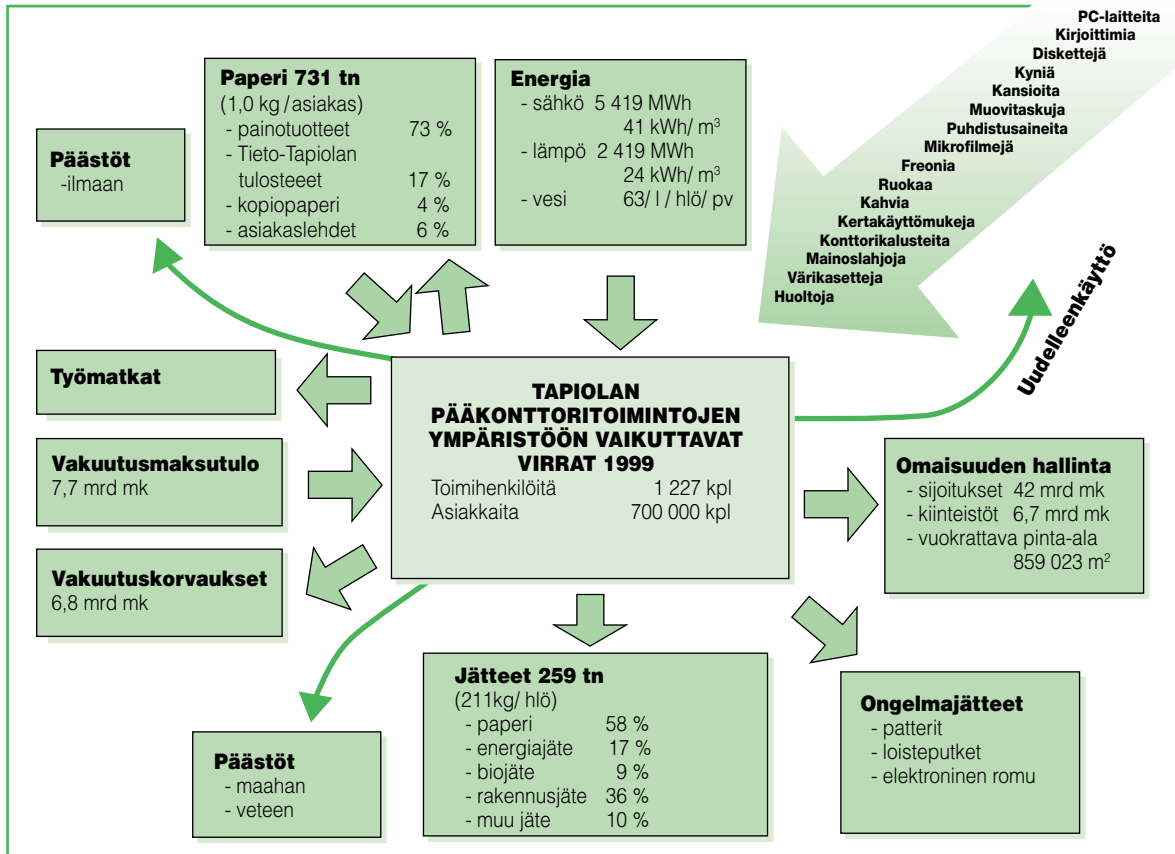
PC-laitteita
Kirjoittimia
Disketteja
Kyniä
Kansioita
Muovitaskuja
Puhdistusaineita
Mikrofilmejä
Freonia
Ruokaa
Kahvia
Kertakäyttömukeja
Konttorikalusteita
Mainoslahjoja
Värikasetteja
Huoltoja

Uudelleenkäyttö

Paperi 731 tn
(1,0 kg / asiakas)
- painotuotteet 73 %
- Tieto-Tapiolan tulosteeet 17 %
- kopiopaperi 4 %
- asiakaslehdet 6 %

Energia
- sähkö 5 419 MWh
41 kWh/ m$^3$
- lämpö 2 419 MWh
24 kWh/ m$^3$
- vesi 63/ l / hlö/ pv

Päästöt
-ilmaan

Työmatkat

TAPIOLAN PÄÄKONTTORITOIMINTOJEN YMPÄRISTÖÖN VAIKUTTAVAT VIRRAT 1999
Toimihenkilöitä 1 227 kpl
Asiakkaita 700 000 kpl

Vakuutusmaksutulo
7,7 mrd mk

Vakuutuskorvaukset
6,8 mrd mk

Omaisuuden hallinta
- sijoitukset 42 mrd mk
- kiinteistöt 6,7 mrd mk
- vuokrattava pinta-ala 859 023 m$^2$

Jätteet 259 tn
(211kg/ hlö)
- paperi 58 %
- energiajäte 17 %
- biojäte 9 %
- rakennusjäte 36 %
- muu jäte 10 %

Ongelmajätteet
- patterit
- loisteputket
- elektroninen romu

Päästöt
- maahan
- veteen